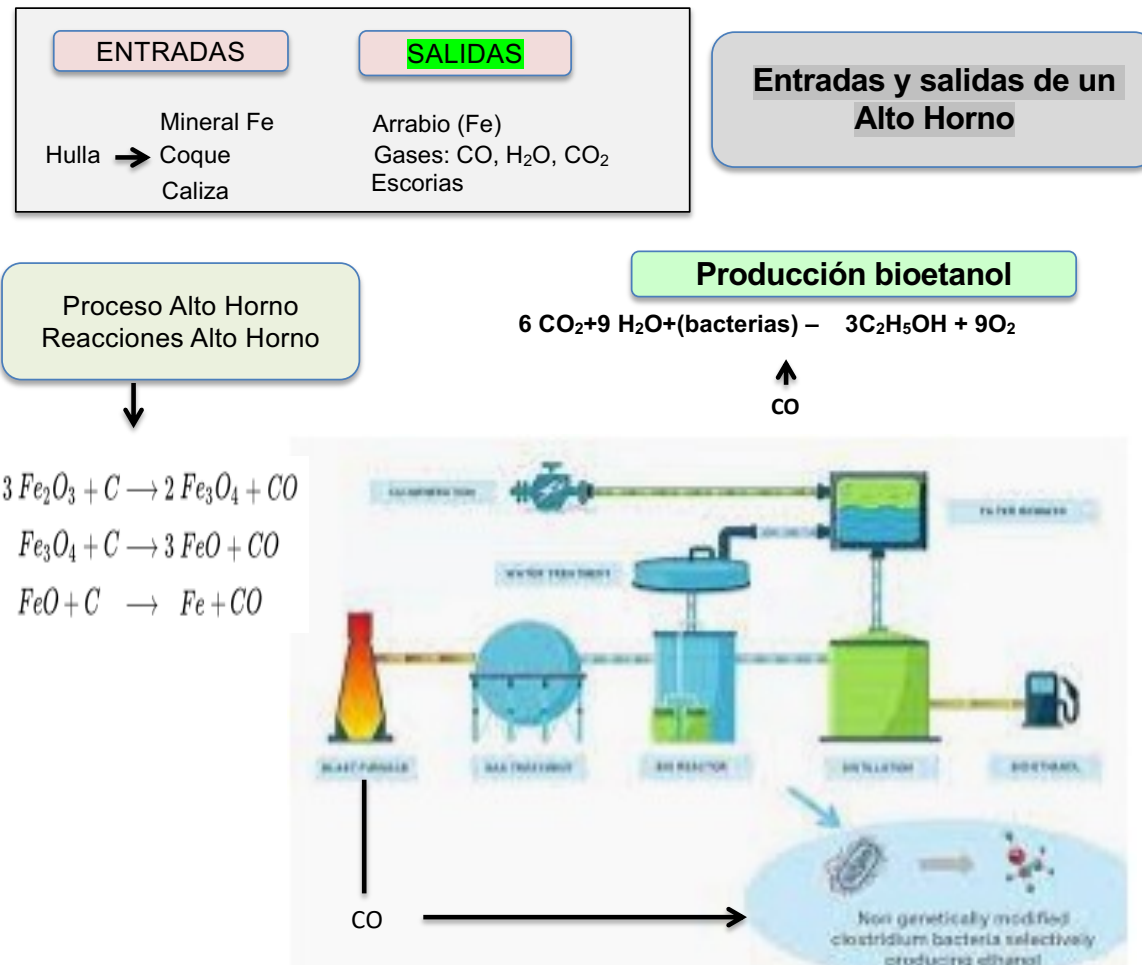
ENTRADAS

SALIDAS

Mineral Fe
Hulla → Coque
Caliza

Arrabio (Fe)
Gases: CO, $H_2O$, $CO_2$
Escorias

Entradas y salidas de un Alto Horno

Proceso Alto Horno
Reacciones Alto Horno

Producción bioetanol

6 $CO_2$+9 $H_2O$+(bacterias) – $3C_2H_5OH$ + $9O_2$

CO

$3\,Fe_2O_3 + C \longrightarrow 2\,Fe_3O_4 + CO$
$Fe_3O_4 + C \longrightarrow 3\,FeO + CO$
$FeO + C \longrightarrow Fe + CO$

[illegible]

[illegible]

WATER TREATMENT

BLAST FURNACE

GAS TREATMENT

BIO REACTOR

DISTILLATION

BIOETHANOL

CO

Non genetically modified clostridium bacteria selectively producing ethanol